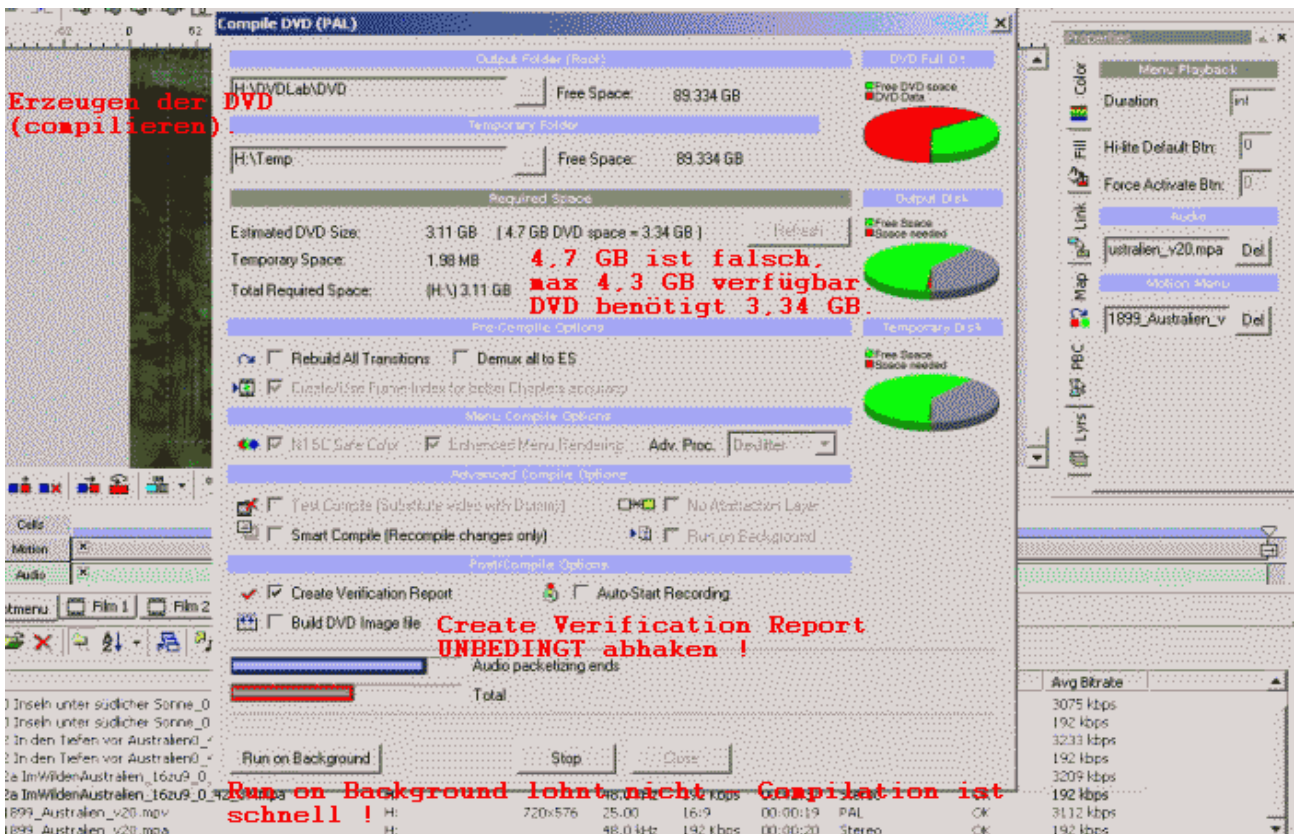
Compile DVD (PAL)

Erzeugen der DVD (compilieren).

Output Folder (Root)
H:\DVDLab\DVD
Free Space: 89,334 GB

Temporary Folder
H:\Temp
Free Space: 89,334 GB

Required Space
Estimated DVD Size: 3,11 GB ( 4.7 GB DVD space = 3,34 GB )
Refresh
Temporary Space: 1,98 MB
Total Required Space: (H:\) 3,11 GB

4,7 GB ist falsch, max 4,3 GB verfügbar
DVD benötigt 3,34 GB.

DVD Full 0%
Free DVD space
DVD Data

Output Disk
Free Space
Space needed

Temporary Disk
Free Space
Space needed

Pre-Compile Options
Rebuild All Transitions
Demux all to ES
Create/Use Frame-Index for better Chapters accuracy

Menu Compile Options
NTSC Safe Color
Enhanced Menu Rendering
Adv. Proc. Dedither

Advanced Compile Options
Test Compile (Substitute video with Dummy)
No Attraction Layer
Smart Compile (Recompile changes only)
Run on Background

Post-Compile Options
Create Verification Report
Auto-Start Recording
Build DVD Image file

Create Verification Report UNBEDINGT abhaken !

Audio packetizing ends
Total

Run on Background
Stop
Close

Run on Background lohnt nicht Compilation ist schnell !

Properties
Menu Playback
Duration
Hi-lite Default Btn:
Force Activate Btn:
Audio
ustralien_v20.mpa
Del
Motion Menu
1899_Australien_v
Del
Color
Fill
Link
Map
PBC
Lyrs

Cells
Motion
Audio
tmenu
Film 1
Film 2

Avg Bitrate
3075 kbps
192 kbps
3233 kbps
192 kbps
3209 kbps
192 kbps
3112 kbps
192 kbps

Inseln unter südlicher Sonne_0
Inseln unter südlicher Sonne_0
2 In den Tiefen vor Australien0_
2 In den Tiefen vor Australien0_
2a ImWildenAustralien_16zu9_0_
2a ImWildenAustralien_16zu9_0_
1899_Australien_v20.mpv H: 720x576 25,00 16:9 00:00:19 PAL OK
1899_Australien_v20.mpa H: 48,0 kHz 192 kbps 00:00:20 Stereo OK